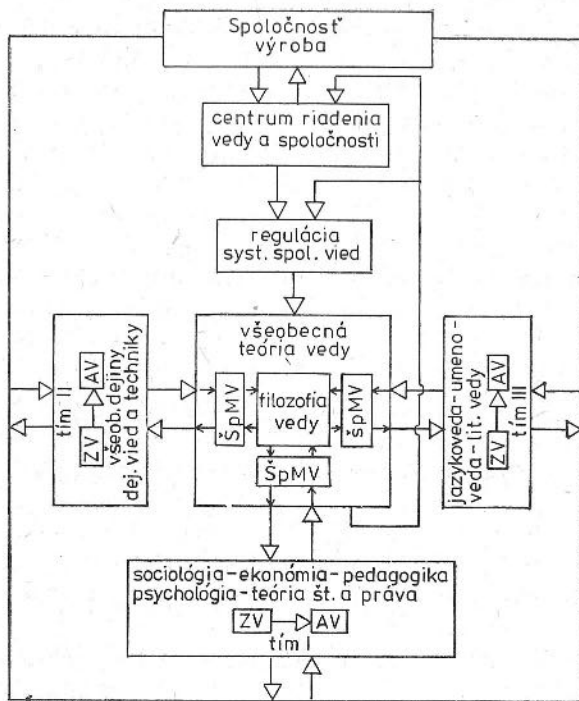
Spoločnosť výroba

centrum riadenia vedy a spoločnosti

regulácia syst. spol. vied

všeobecná teória vedy

ŠpMV

filozofia vedy

ŠpMV

ŠpMV

tím II

AV

ZV

všeob. dejiny dej. vied a techniky

jazykoveda - umenoveda - lit. vedy

AV

ZV

tím III

sociológia - ekonómia - pedagogika psychológia - teória št. a práva

ZV

AV

tím I